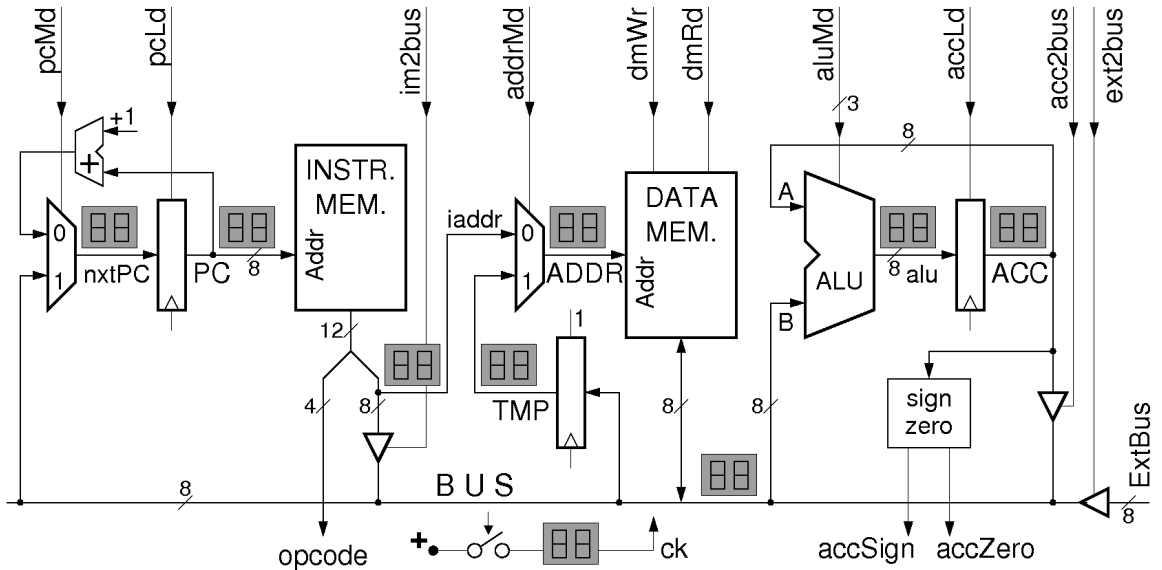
pcMd
pcLd
im2bus
addrMd
dmWr
dmRd
aluMd
accLd
acc2bus
ext2bus
+1
+
INSTR.
MEM.
Addr
0
1
nxtPC
PC
8
iaddr
0
1
ADDR
DATA
MEM.
Addr
3
8
A
B
ALU
8
alu
ACC
12
4
8
1
TMP
8
8
sign
zero
ExtBus
8
B U S
8
opcode
ck
accSign
accZero